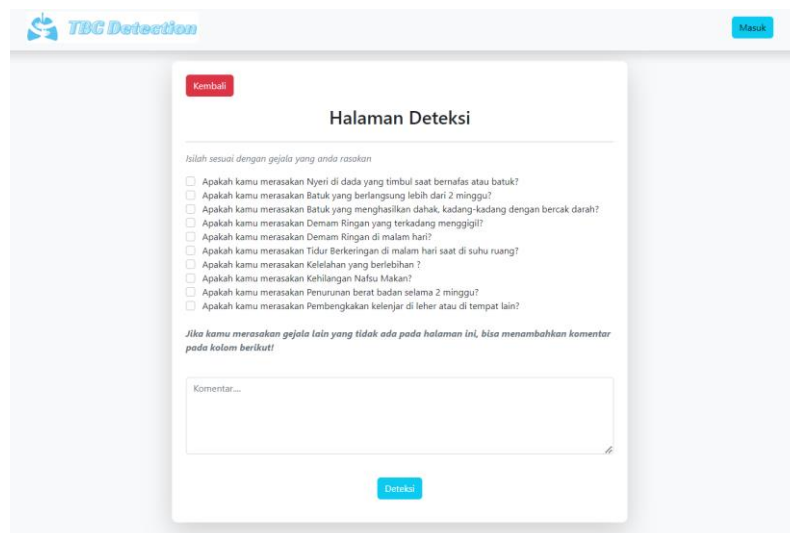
TBC Detection

Masuk

Kembali

Halaman Deteksi

Isilah sesuai dengan gejala yang anda rasakan

Apakah kamu merasakan Nyeri di dada yang timbul saat bernafas atau batuk?
Apakah kamu merasakan Batuk yang berlangsung lebih dari 2 minggu?
Apakah kamu merasakan Batuk yang menghasilkan dahak, kadang-kadang dengan bercak darah?
Apakah kamu merasakan Demam Ringan yang terkadang menggigil?
Apakah kamu merasakan Demam Ringan di malam hari?
Apakah kamu merasakan Tidur Berkeringan di malam hari saat di suhu ruang?
Apakah kamu merasakan Kelelahan yang berlebihan ?
Apakah kamu merasakan Kehilangan Nafsu Makan?
Apakah kamu merasakan Penurunan berat badan selama 2 minggu?
Apakah kamu merasakan Pembengkakan kelenjar di leher atau di tempat lain?

Jika kamu merasakan gejala lain yang tidak ada pada halaman ini, bisa menambahkan komentar pada kolom berikut!

Komentar...

Deteksi